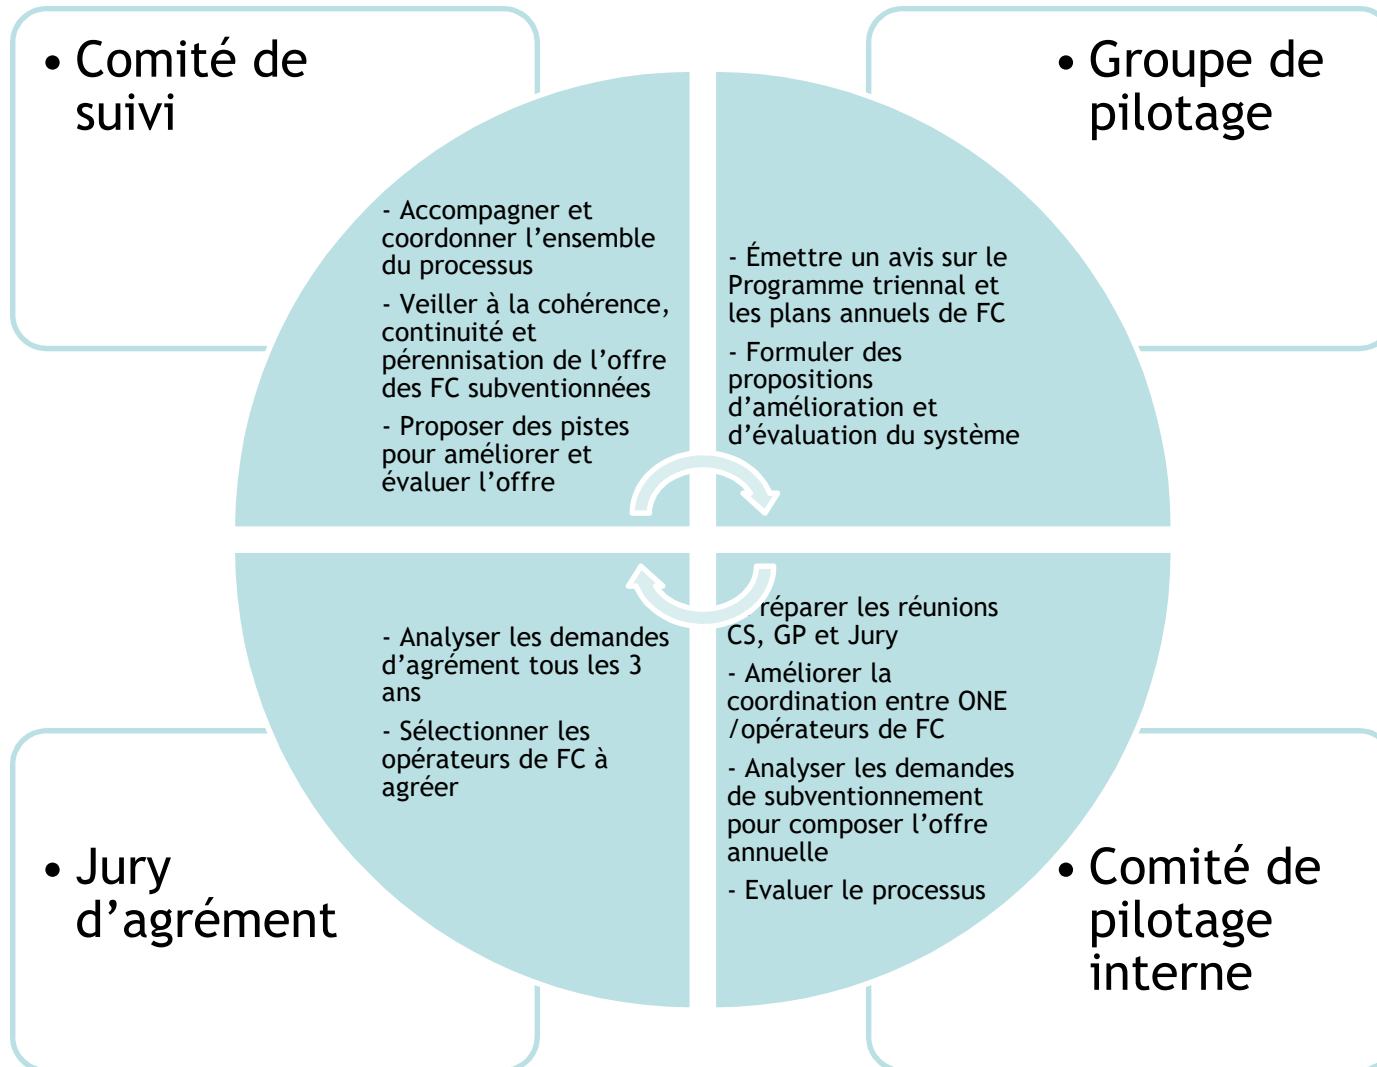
• Comité de suivi

- Accompagner et coordonner l’ensemble du processus

- Veiller à la cohérence, continuité et pérennisation de l’offre des FC subventionnées

- Proposer des pistes pour améliorer et évaluer l’offre

• Groupe de pilotage

- Émettre un avis sur le Programme triennal et les plans annuels de FC

- Formuler des propositions d’amélioration et d’évaluation du système

- Analyser les demandes d’agrément tous les 3 ans

- Sélectionner les opérateurs de FC à agréer

• Jury d’agrément

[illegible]réparer les réunions CS, GP et Jury

- Améliorer la coordination entre ONE /opérateurs de FC

- Analyser les demandes de subventionnement pour composer l’offre annuelle

- Evaluer le processus

• Comité de pilotage interne